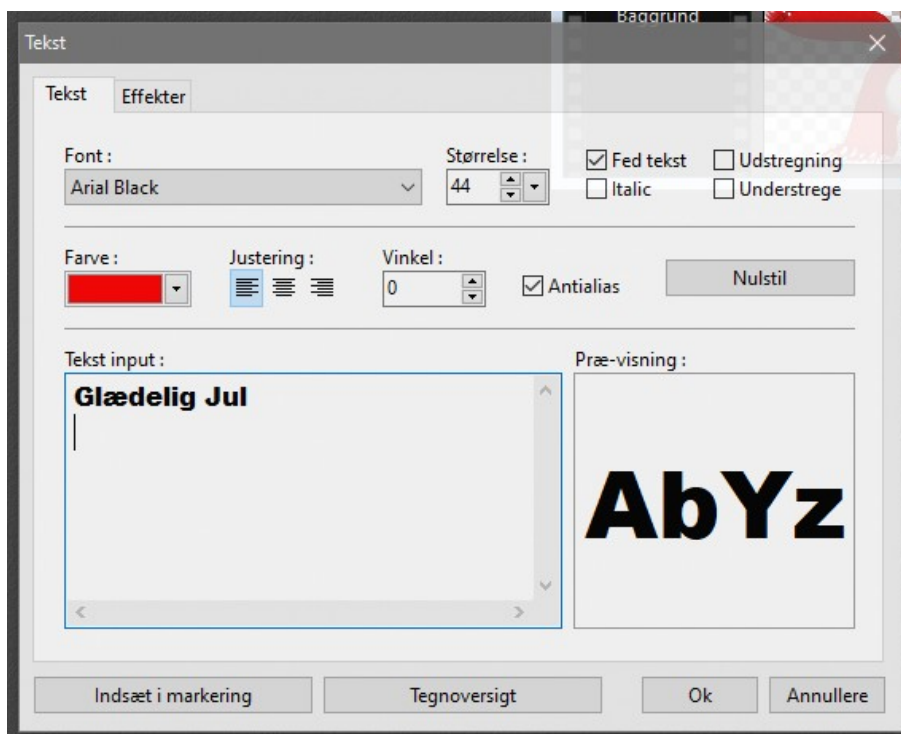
Baggrund

Tekst

Tekst
Effekter

Font :
Arial Black

Størrelse :
44

Fed tekst
Italic
Udstregning
Understrege

Farve :

Justering :

Vinkel :
0

Antialias

Nulstil

Tekst input :
Glædelig Jul

Præ-visning :
AbYz

Indsæt i markering
Tegnoversigt
Ok
Annullere